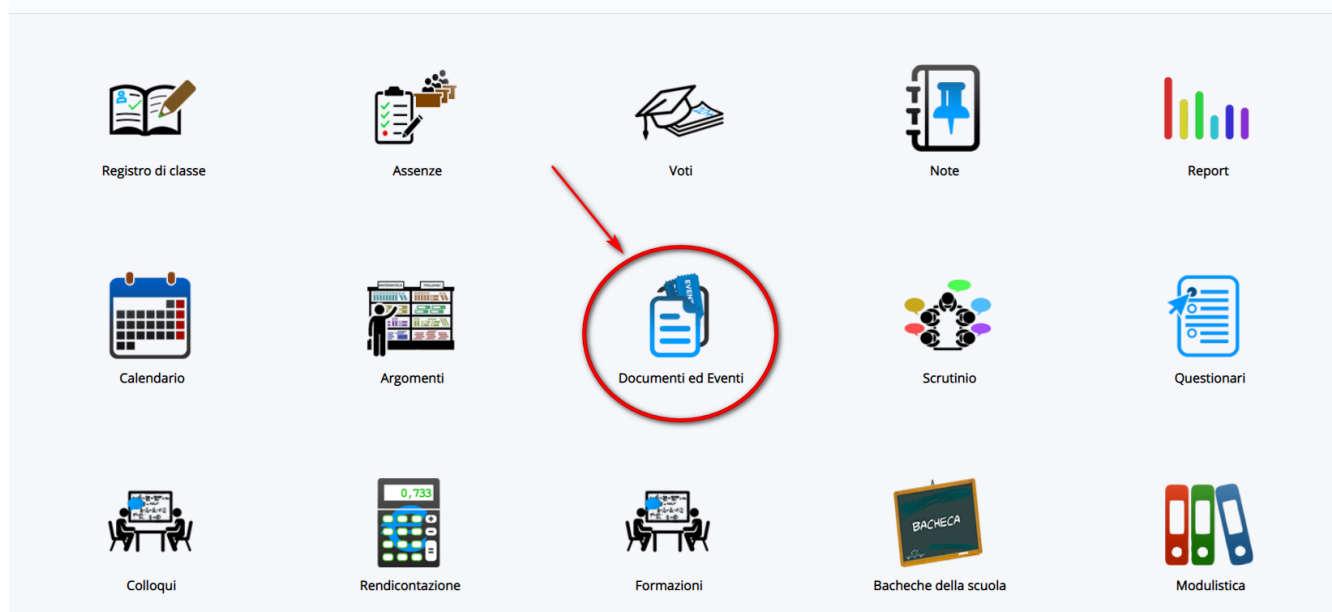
Registro di classe

Assenze

Voti

Note

Report

Calendario

Argomenti

EVENT

Documenti ed Eventi

Scrutinio

Questionari

Colloqui

0,733

Rendicontazione

Formazioni

BACHECA

Bacheche della scuola

Modulistica